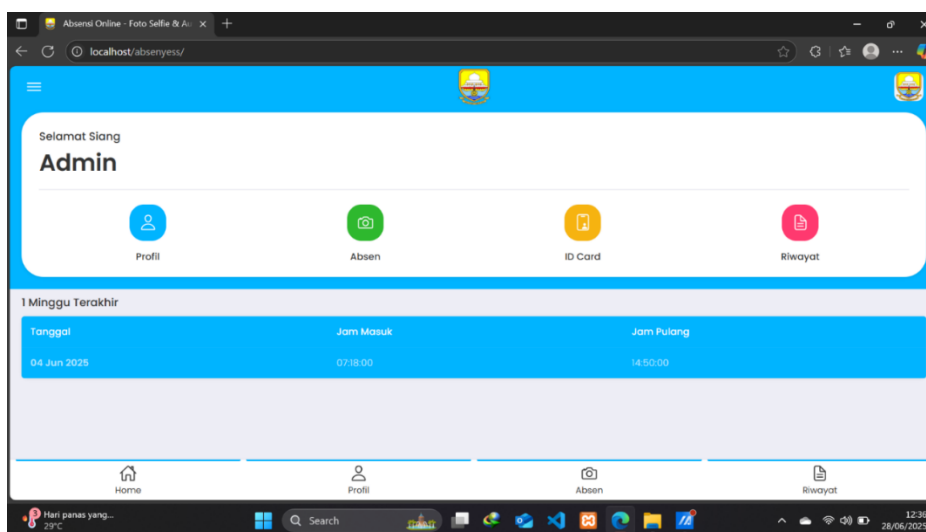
Absensi Online - Foto Selfie & A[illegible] ×
+
localhost/absenyess/

Selamat Siang
Admin

Profil
Absen
ID Card
Riwayat

1 Minggu Terakhir

| Tanggal | Jam Masuk | Jam Pulang |
|---|---|---|
| 04 Jun 2025 | 07:18:00 | 14:50:00 |

Home
Profil
Absen
Riwayat

Hari panas yang...
29°C
Search
12:3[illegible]
28/06/202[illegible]